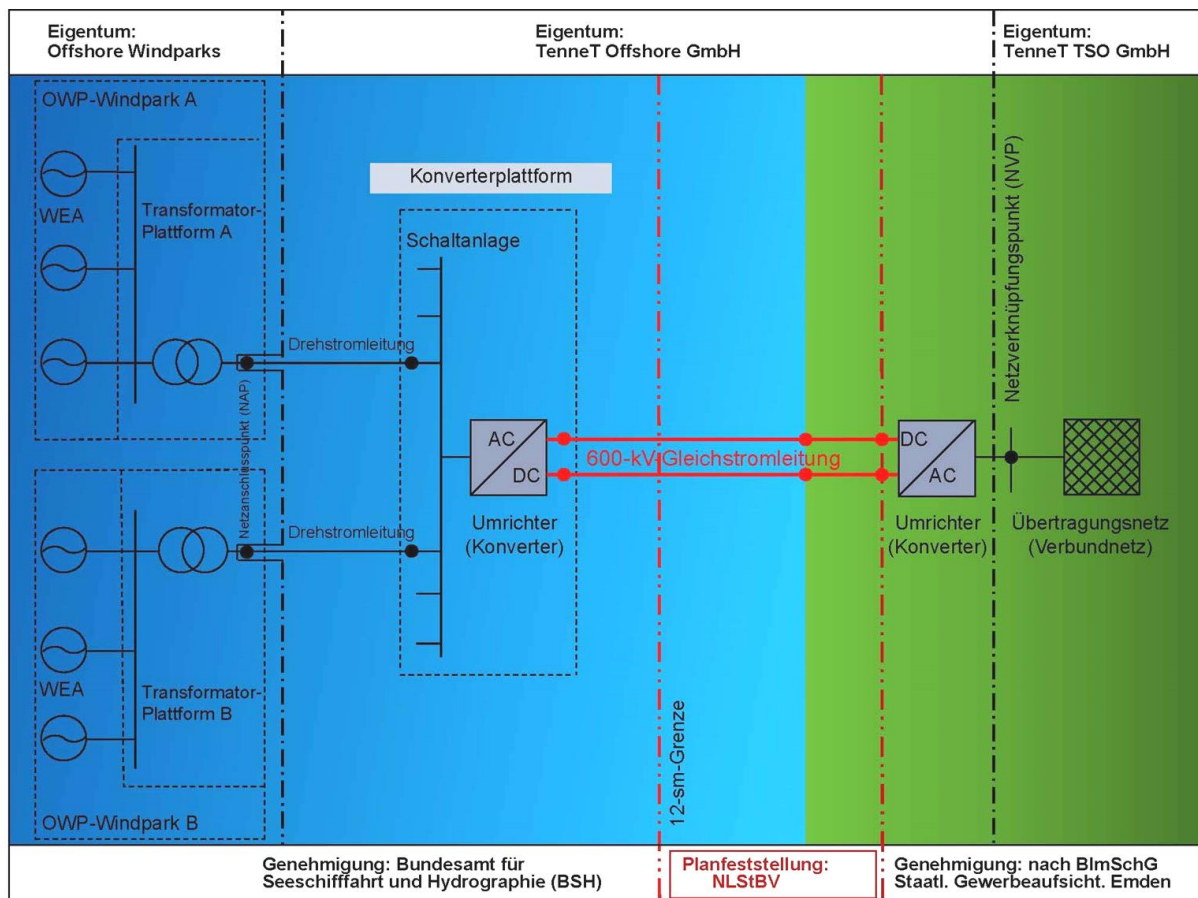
Eigentum:
Offshore Windparks

Eigentum:
TenneT Offshore GmbH

Eigentum:
TenneT TSO GmbH

OWP-Windpark A

WEA

Transformator-Plattform A

Konverterplattform

Schaltanlage

Drehstromleitung

Netzanschlusspunkt (NAP)

AC

DC

600-kV-Gleichstromleitung

DC

AC

Netzverknüpfungspunkt (NVP)

Drehstromleitung

Umrichter (Konverter)

Umrichter (Konverter)

Übertragungsnetz (Verbundnetz)

WEA

Transformator-Plattform B

12-sm-Grenze

OWP-Windpark B

Genehmigung: Bundesamt für Seeschifffahrt und Hydrographie (BSH)

Planfeststellung: NLStBV

Genehmigung: nach BImSchG Staatl. Gewerbeaufsicht. Emden